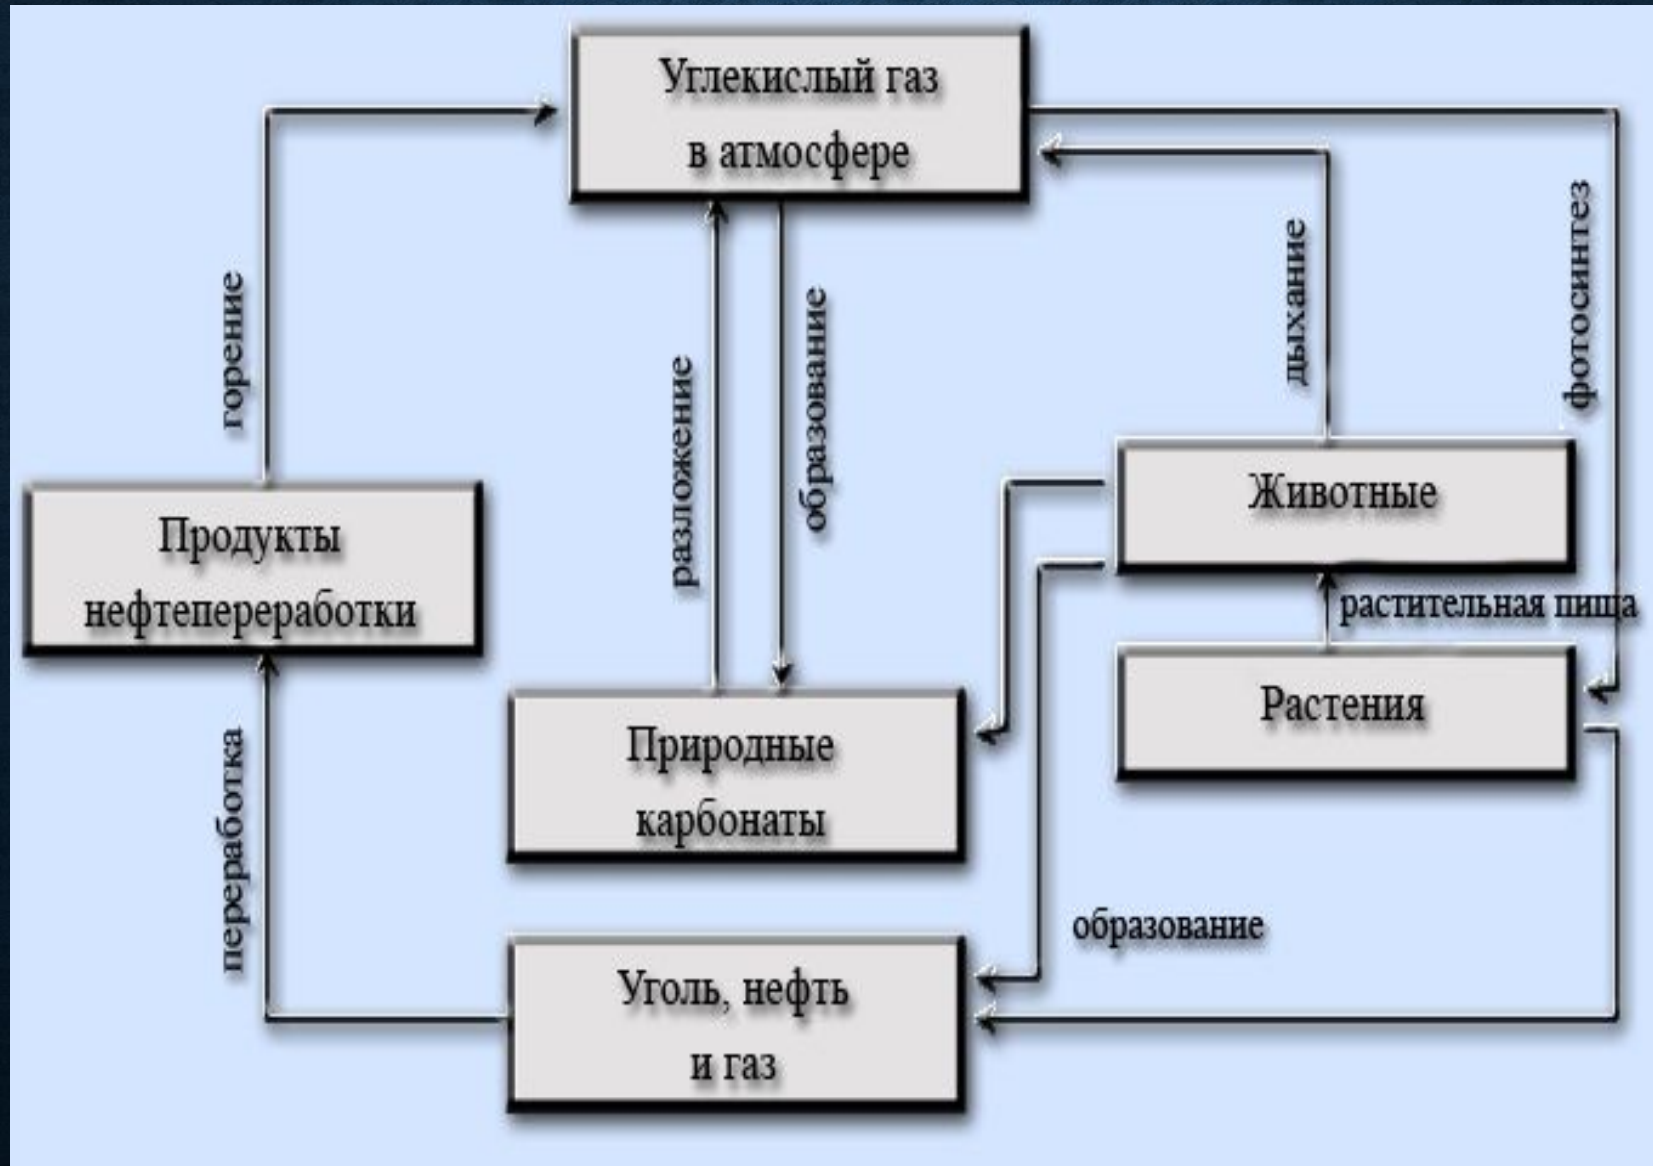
Углекислый газ в атмосфере

горение

разложение

образование

дыхание

фотосинтез

Продукты нефтепереработки

Животные

растительная пища

Растения

Природные карбонаты

переработка

образование

Уголь, нефть и газ